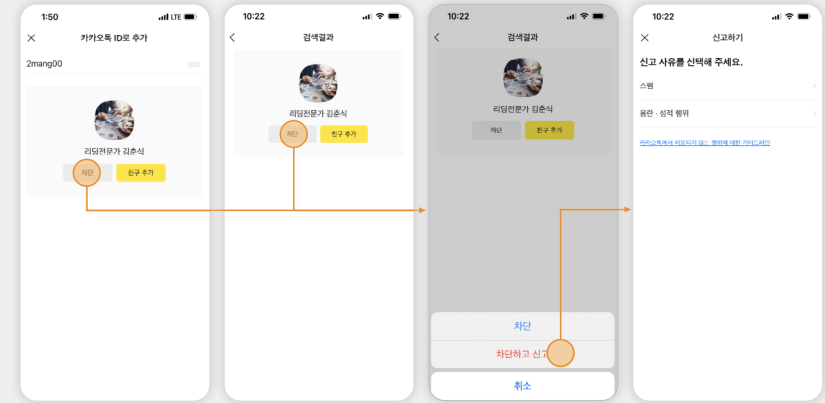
1:50

카카오톡 ID로 추가

2mang00

리딩전문가 김춘식

차단

친구 추가

10:22

검색결과

리딩전문가 김춘식

차단

친구 추가

10:22

검색결과

리딩전문가 김춘식

차단

친구 추가

차단

차단하고 신고

취소

10:22

신고하기

신고 사유를 선택해 주세요.

스팸

음란 · 성적 행위

카카오톡에서 허용되지 않는 행위에 대한 가이드라인